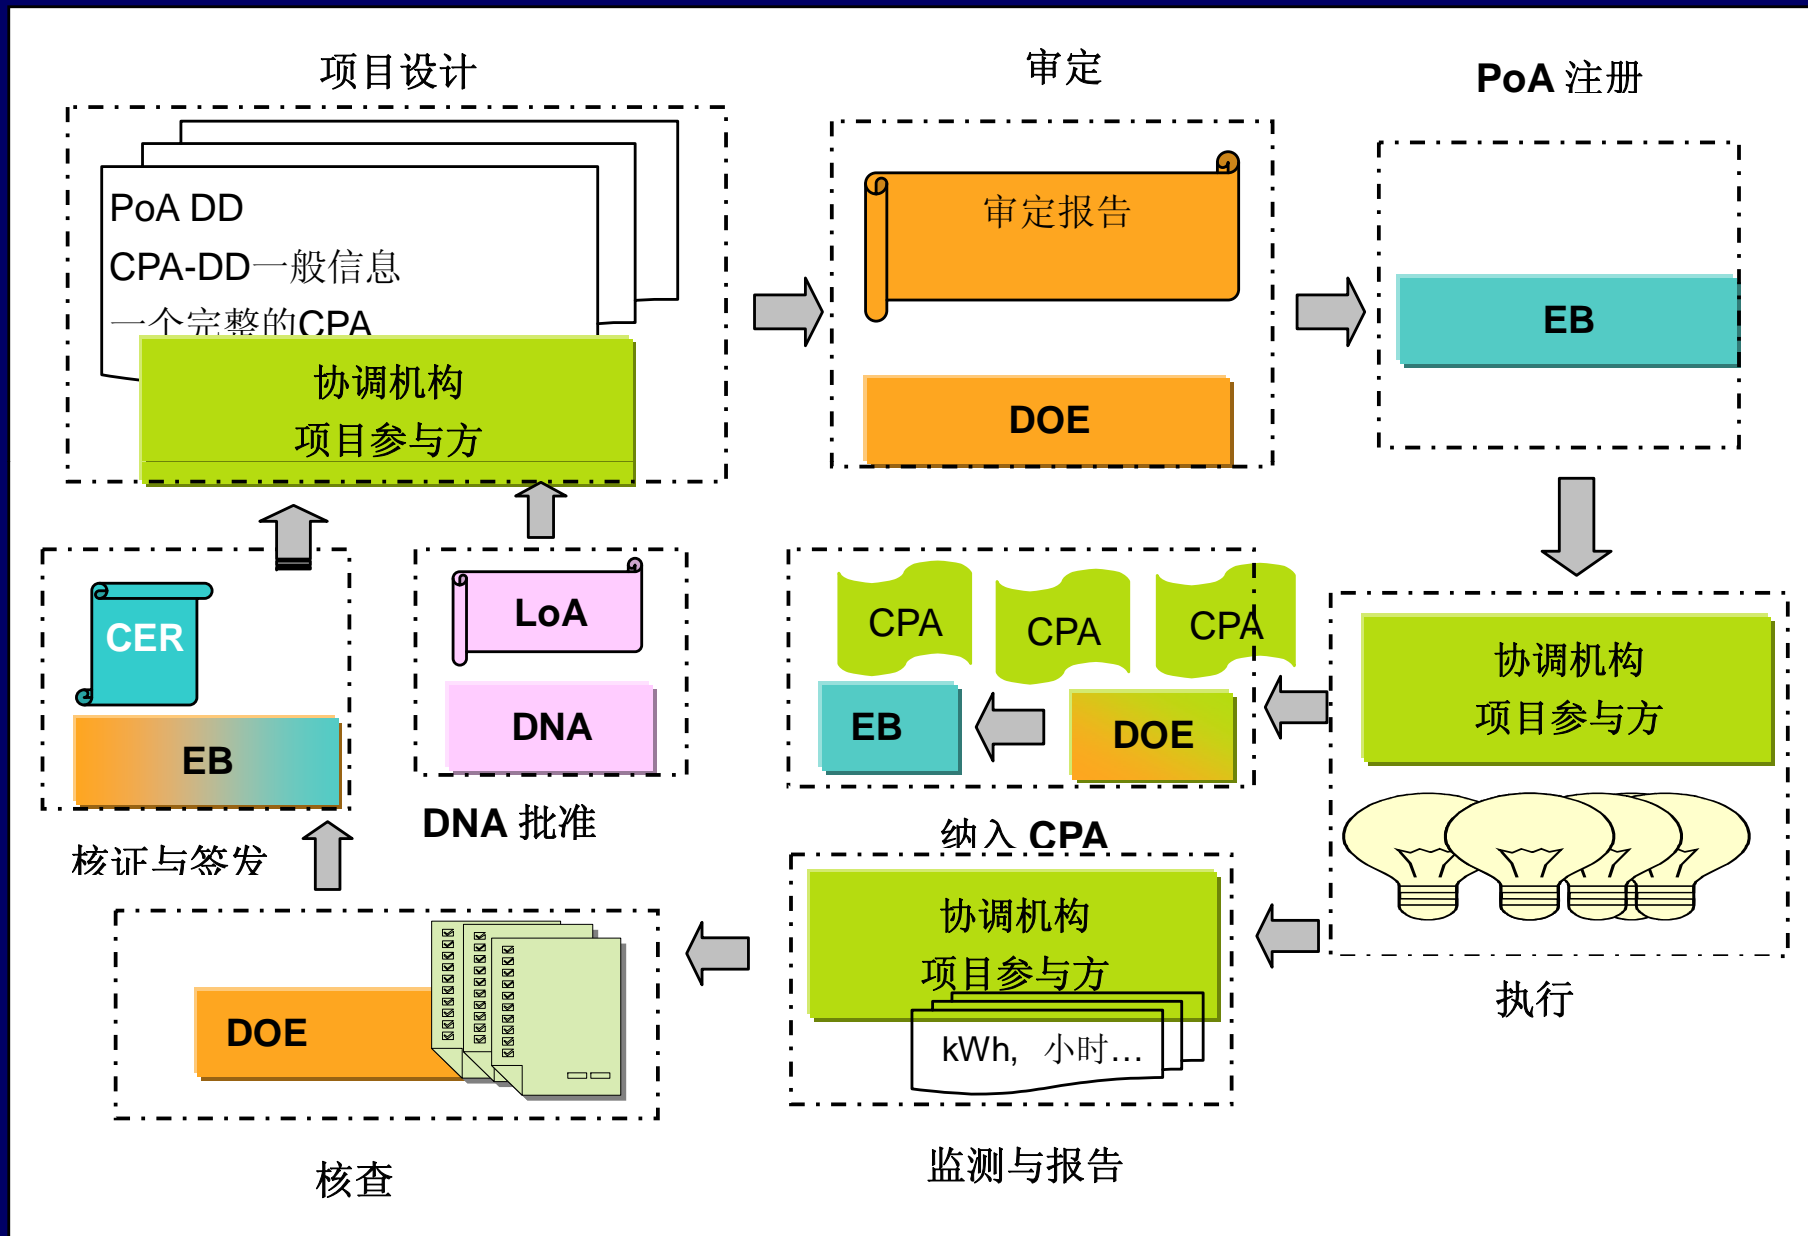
项目设计

PoA DD

CPA-DD一般信息

一个完整的CPA

协调机构

项目参与方

审定

审定报告

DOE

PoA 注册

EB

CER

EB

核证与签发

LoA

DNA

DNA 批准

CPA

CPA

CPA

EB

DOE

纳入 CPA

协调机构

项目参与方

执行

DOE

核查

协调机构

项目参与方

kWh, 小时…

监测与报告